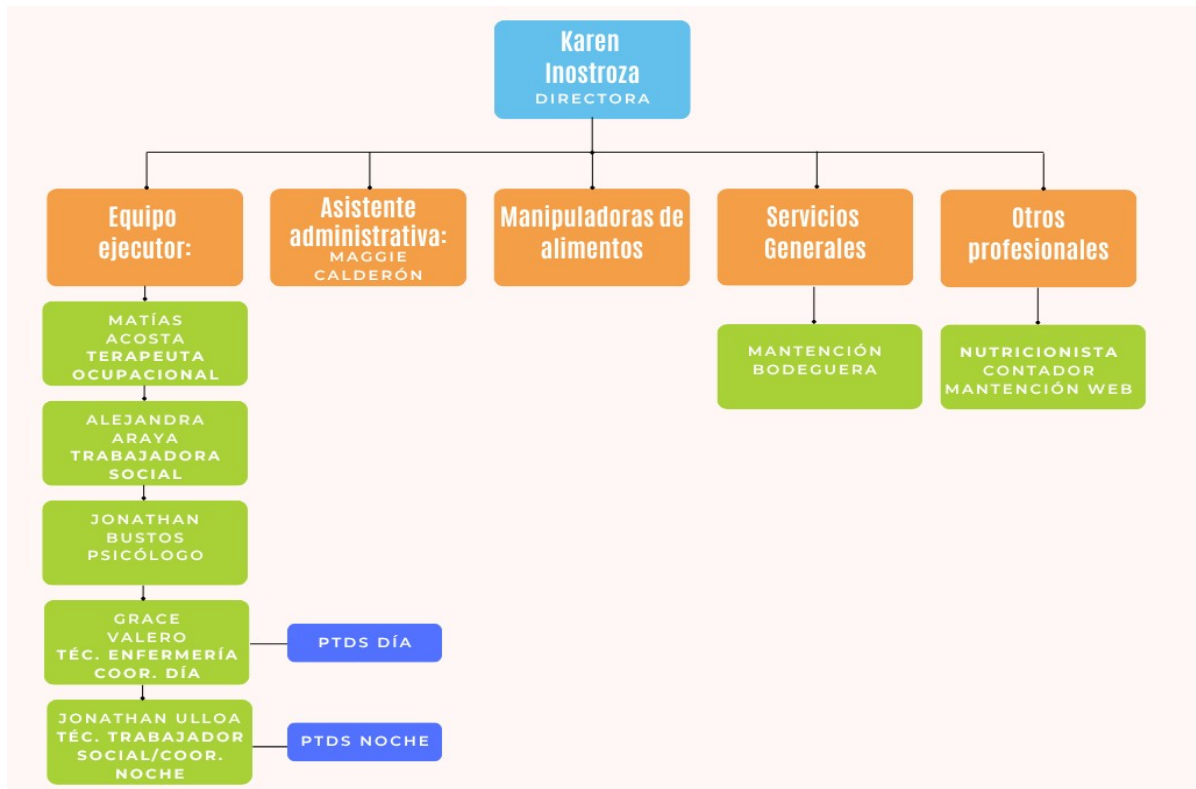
Karen Inostroza
DIRECTORA

Equipo ejecutor:

Asistente administrativa:
MAGGIE CALDERÓN

Manipuladoras de alimentos

Servicios Generales

Otros profesionales

MATÍAS ACOSTA
TERAPEUTA OCUPACIONAL

ALEJANDRA ARAYA
TRABAJADORA SOCIAL

JONATHAN BUSTOS
PSICÓLOGO

GRACE VALERO
TÉC. ENFERMERÍA
COOR. DÍA

PTDS DÍA

JONATHAN ULLOA
TÉC. TRABAJADOR SOCIAL/COOR. NOCHE

PTDS NOCHE

MANTENCIÓN
BODEGUERA

NUTRICIONISTA
CONTADOR
MANTENCIÓN WEB